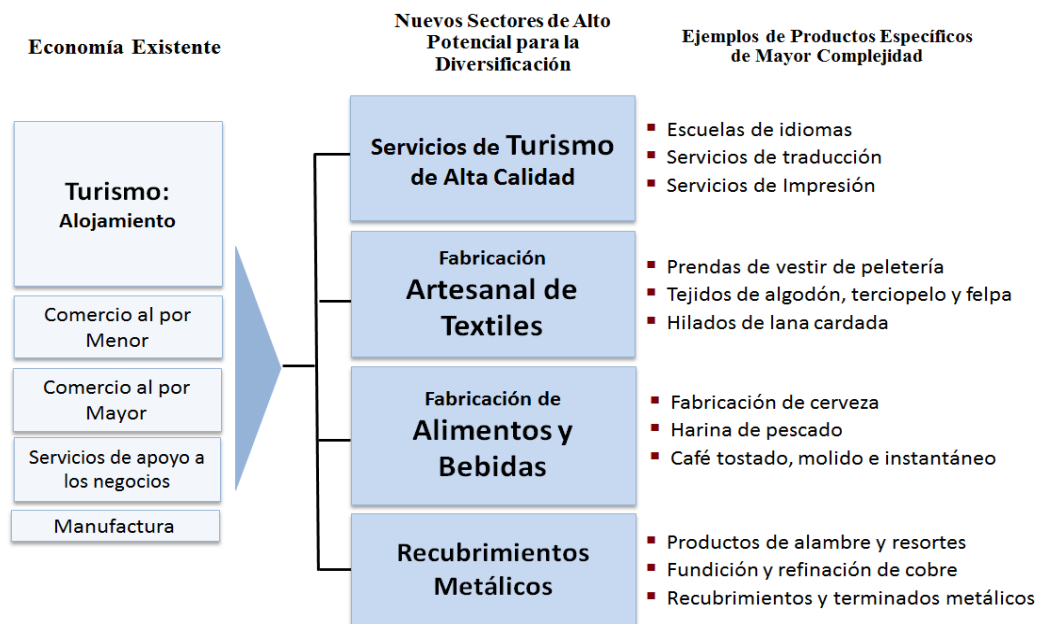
Economía Existente

Nuevos Sectores de Alto Potencial para la Diversificación

Ejemplos de Productos Específicos de Mayor Complejidad

Turismo: Alojamiento

Comercio al por Menor

Comercio al por Mayor

Servicios de apoyo a los negocios

Manufactura

Servicios de Turismo de Alta Calidad

- Escuelas de idiomas
- Servicios de traducción
- Servicios de Impresión

Fabricación Artesanal de Textiles

- Prendas de vestir de peletería
- Tejidos de algodón, terciopelo y felpa
- Hilados de lana cardada

Fabricación de Alimentos y Bebidas

- Fabricación de cerveza
- Harina de pescado
- Café tostado, molido e instantáneo

Recubrimientos Metálicos

- Productos de alambre y resortes
- Fundición y refinación de cobre
- Recubrimientos y terminados metálicos